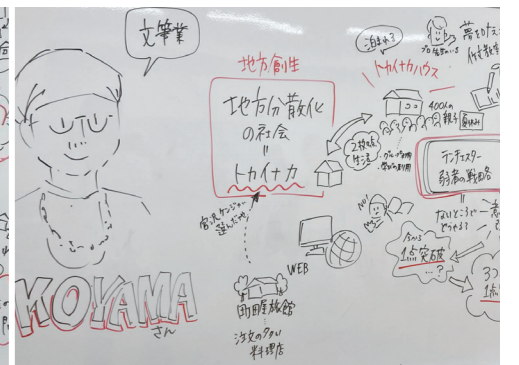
文筆業

KOYAMA
さん

地方創生

地方分散化の社会
"
トカイナカ

トカイナカハウス

泊まれる?

プロ転職で

夢をかなえ

行き詰まり

400人の
親子

2拠点生活

グループ
利用

テーマスター
弱者の戦略

NO!

なんとか
どうやって

会心の
1点突破

30
1点

宮沢ケンジャ読んだ?

WEB

町屋旅館

江戸の下町
料理店